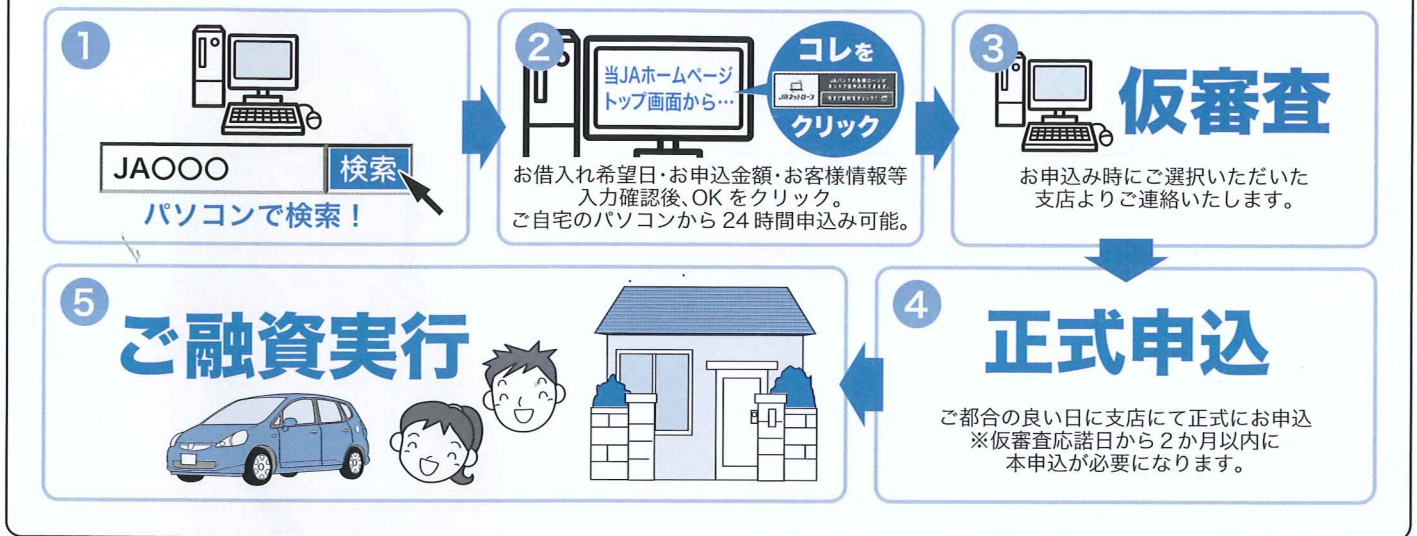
1

JAOOO 検索

パソコンで検索！

2

当JAホームページトップ画面から…

コレを

JAネットローン

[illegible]

クリック

お借入れ希望日·お申込金額·お客様情報等入力確認後、OK をクリック。ご自宅のパソコンから 24 時間申込み可能。

3

仮審査

お申込み時にご選択いただいた支店よりご連絡いたします。

4

正式申込

ご都合の良い日に支店にて正式にお申込
※仮審査応諾日から 2 か月以内に本申込が必要になります。

5

ご融資実行